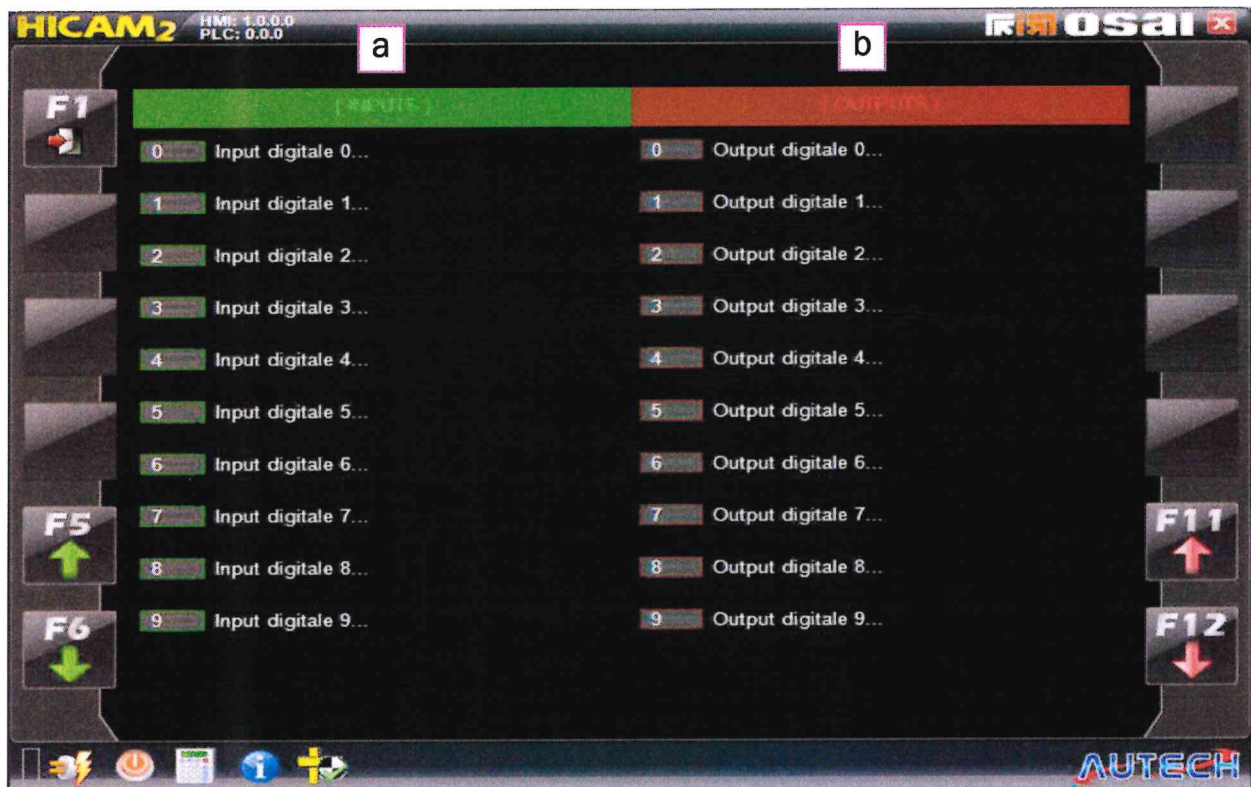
HICAM2 HMI: 1.0.0.0 PLC: 0.0.0

osal

a

b

F1

[INPUTS]

[OUTPUTS]

0 Input digitale 0...

0 Output digitale 0...

1 Input digitale 1...

1 Output digitale 1...

2 Input digitale 2...

2 Output digitale 2...

3 Input digitale 3...

3 Output digitale 3...

4 Input digitale 4...

4 Output digitale 4...

5 Input digitale 5...

5 Output digitale 5...

6 Input digitale 6...

6 Output digitale 6...

F5

7 Input digitale 7...

7 Output digitale 7...

F11

8 Input digitale 8...

8 Output digitale 8...

F6

9 Input digitale 9...

9 Output digitale 9...

F12

AUTECH